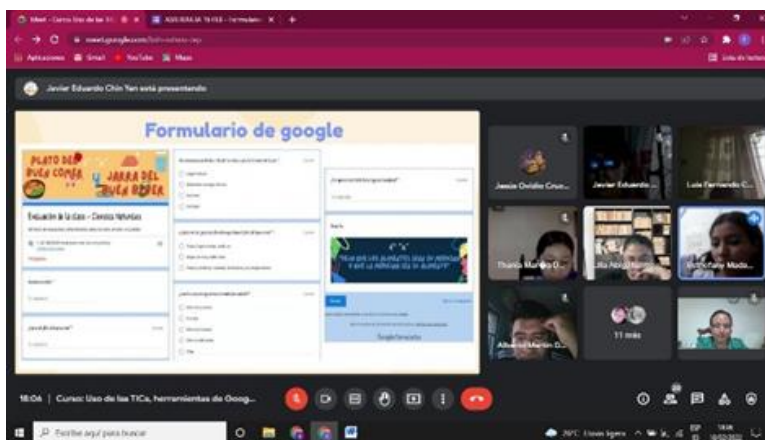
Meet - Curso Uso de las TI
ASESORIA JA TI-FILE - Formulario
meet.google.com
Aplicaciones Gmail YouTube Maps
Lista de lectura

Javier Eduardo Chin Yen está presentando

Formulario de google

PLATO DEL BUEN COMER
JARRA DEL BUEN BEBER

Evaluación de la clase - Ciencias Naturales

Google Formularios

Jessie Ovidio Cruz...
Javier Eduardo...
Luis Fernando C...
Thania Mar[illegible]
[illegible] Abig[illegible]
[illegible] Mada...
11 más
Alberto Martín D...

18:04 | Curso: Uso de las TICs, herramientas de Goog...

Escribe aquí para buscar
29°C Lluvia ligera